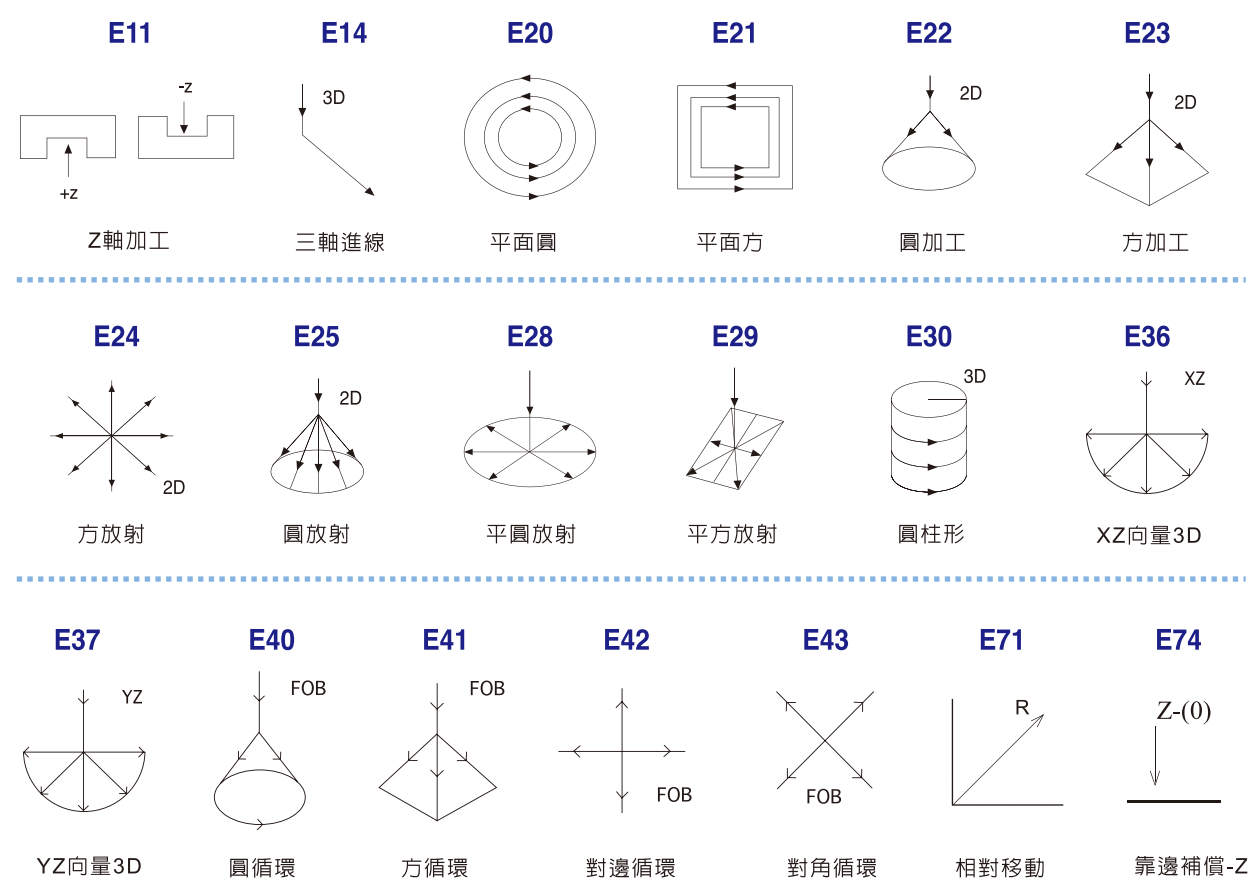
E11

-z

+z

Z軸加工

E14

3D

三軸進線

E20

平面圓

E21

平面方

E22

2D

圓加工

E23

2D

方加工

E24

2D

方放射

E25

2D

圓放射

E28

平圓放射

E29

平方放射

E30

3D

圓柱形

E36

XZ

XZ向量3D

E37

YZ

YZ向量3D

E40

FOB

圓循環

E41

FOB

方循環

E42

FOB

對邊循環

E43

FOB

對角循環

E71

R

相對移動

E74

Z-(0)

靠邊補償-Z